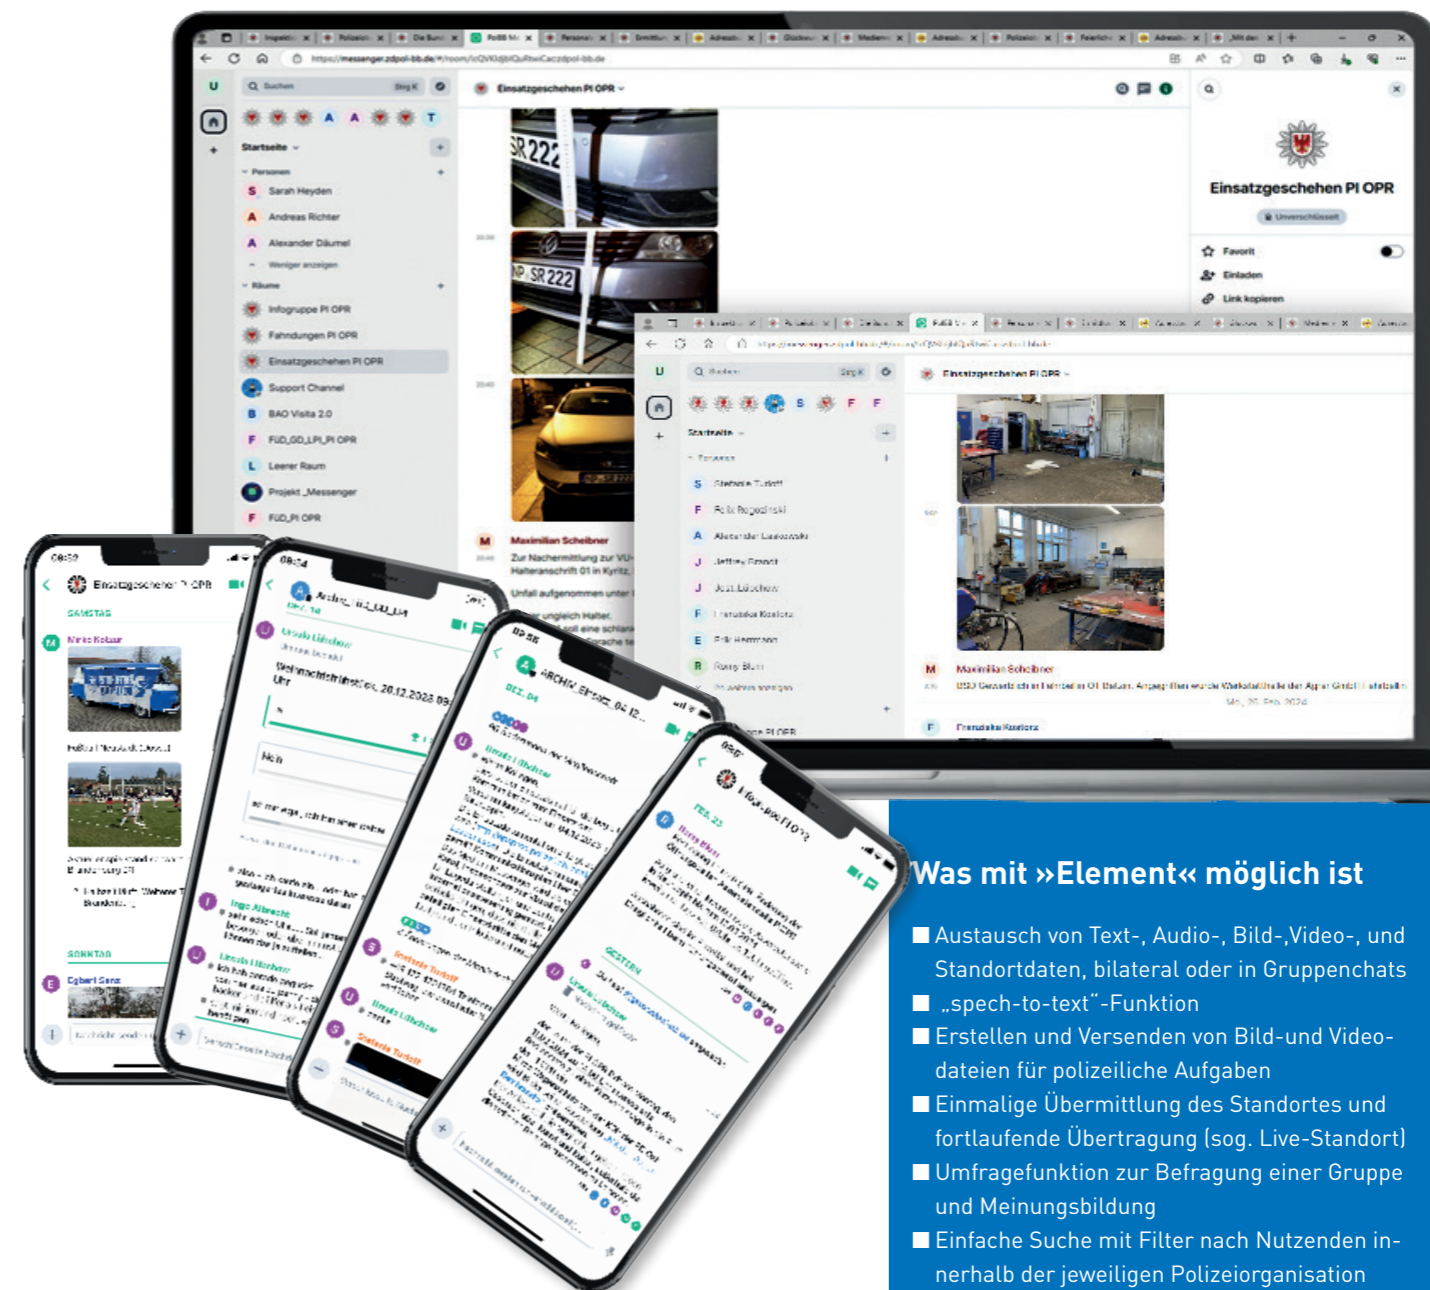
Einsatzgeschehen PI OPR

Startseite

Personen

Sarah Heyden

Andreas Richter

Alexander Däumel

Weniger anzeigen

Räume

Infogruppe PI OPR

Fahndungen PI OPR

Einsatzgeschehen PI OPR

Support Channel

BAO Vista 2.0

FüD_GD_LPI_PI OPR

Leerer Raum

Projekt_Messenger

FüD_PI OPR

Einsatzgeschehen PI OPR

Unverschlüsselt

Favorit

Einladen

Link kopieren

Maximilian Scheibner

Zur Nachermittlung zur VU-Halteranschrift 01 in Kyritz,

Unfall aufgenommen unter

Einsatzgeschehen PI OPR

Startseite

Maximilian Scheibner

Mo., 26. Feb. 2024

Einsatzgeschehen PI OPR

SAMSTAG

SONNTAG

Egbert Genz

Ursula Lübchow

Ingo Albrecht

GESTERN

Was mit »Element« möglich ist

■ Austausch von Text-, Audio-, Bild-,Video-, und Standortdaten, bilateral oder in Gruppenchats

■ „spech-to-text“-Funktion

■ Erstellen und Versenden von Bild-und Videodateien für polizeiliche Aufgaben

■ Einmalige Übermittlung des Standortes und fortlaufende Übertragung (sog. Live-Standort)

■ Umfragefunktion zur Befragung einer Gruppe und Meinungsbildung

■ Einfache Suche mit Filter nach Nutzenden innerhalb der jeweiligen Polizeiorganisation